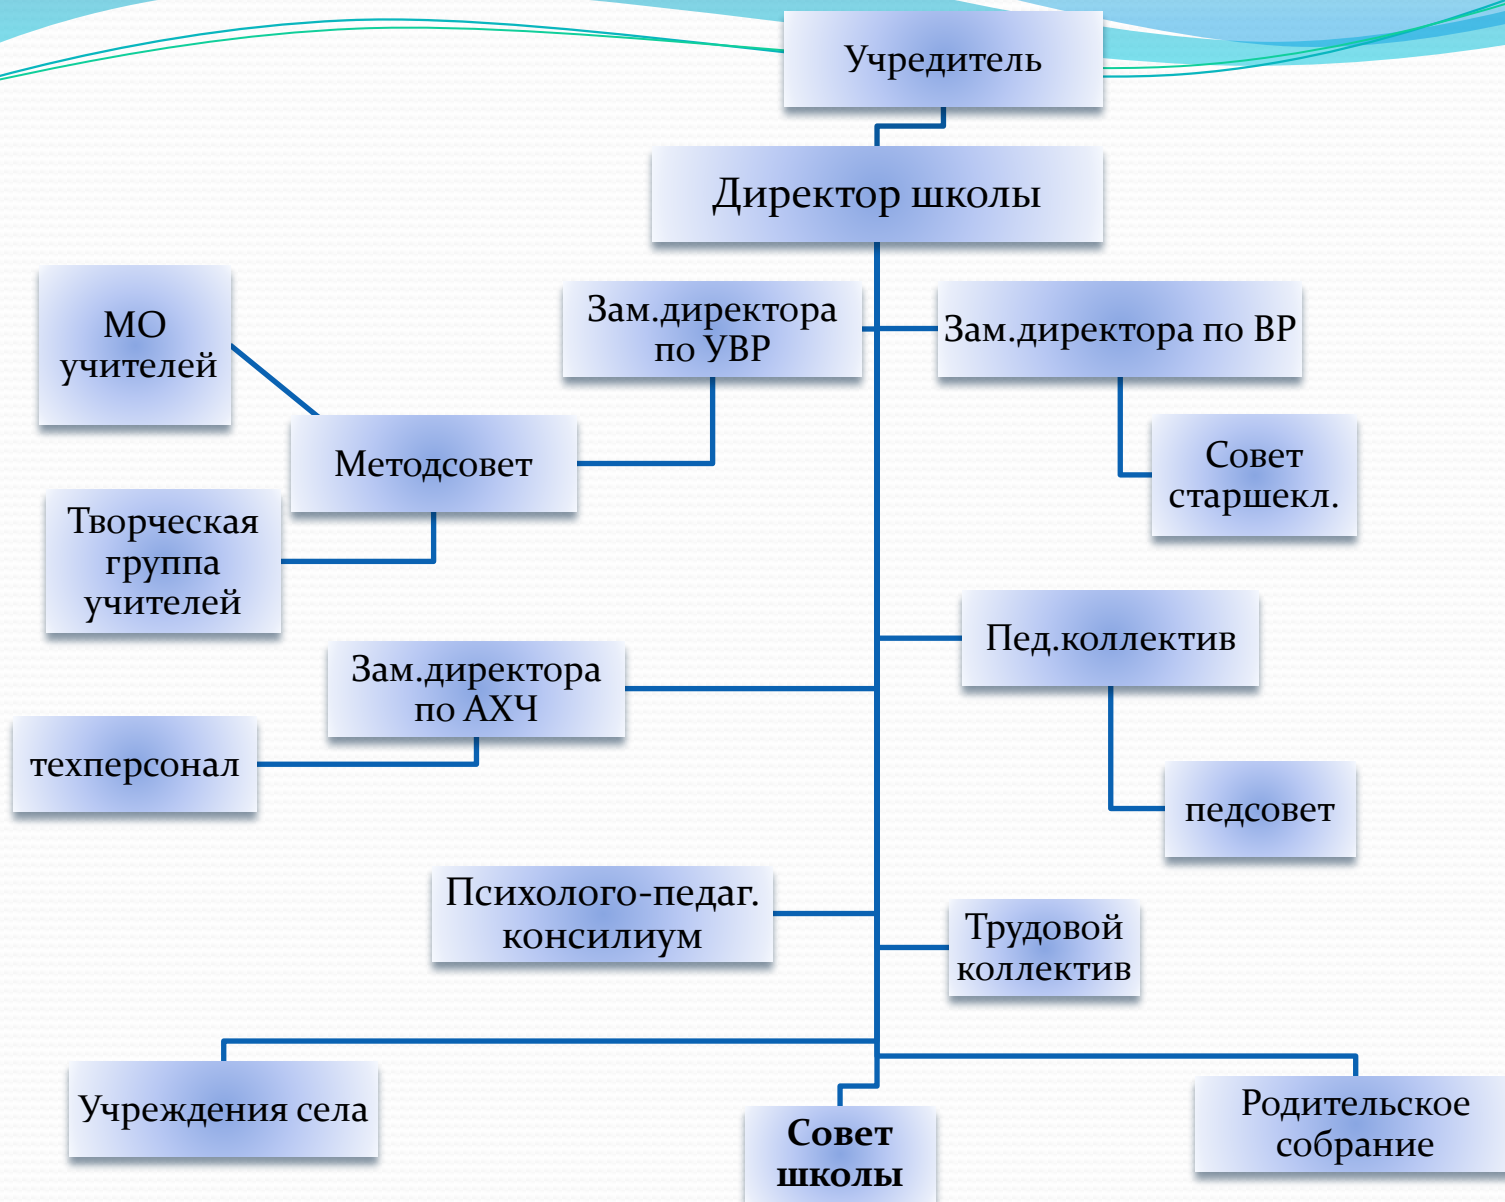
Учредитель

Директор школы

МО учителей

Зам.директора по УВР

Зам.директора по ВР

Методсовет

Совет старшекл.

Творческая группа учителей

Пед.коллектив

Зам.директора по АХЧ

техперсонал

педсовет

Психолого-педаг. консилиум

Трудовой коллектив

Учреждения села

Совет школы

Родительское собрание